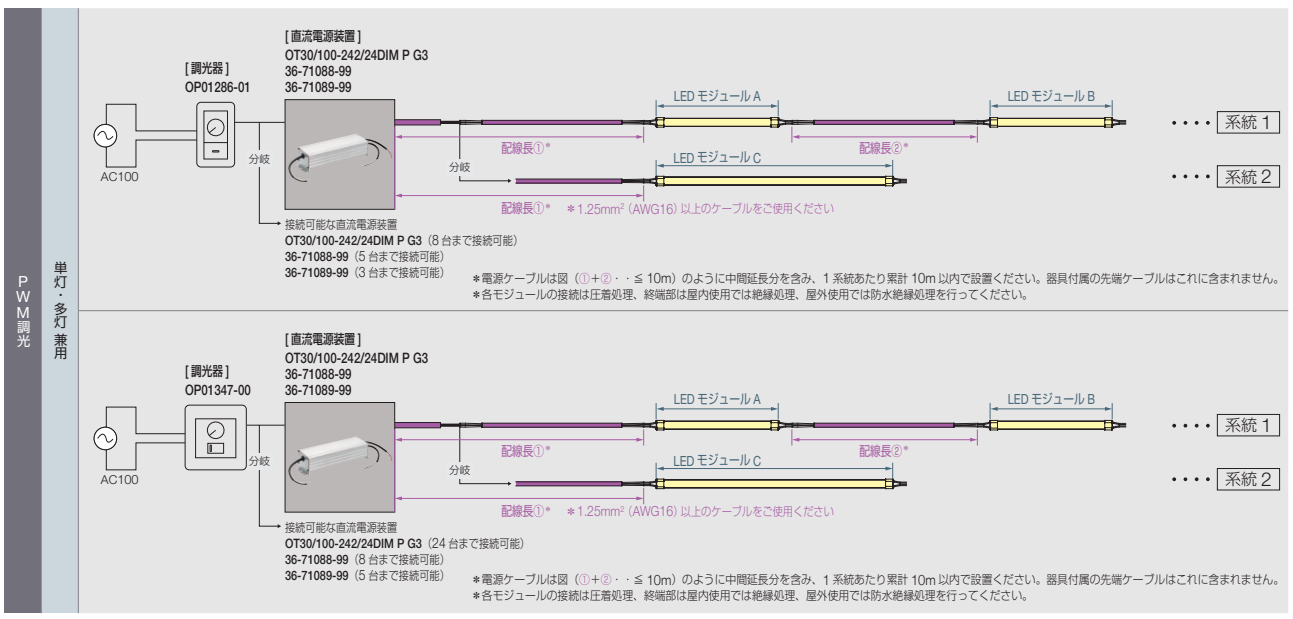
PWM調光

単灯・多灯兼用

[直流電源装置]
OT30/100-242/24DIM P G3
36-71088-99
36-71089-99

[調光器]
OP01286-01

AC100

分岐

LED モジュール A

LED モジュール B

・・・・ 系統 1

配線長①*

配線長②*

分岐

LED モジュール C

・・・・ 系統 2

配線長①* ＊1.25mm² (AWG16) 以上のケーブルをご使用ください

接続可能な直流電源装置
OT30/100-242/24DIM P G3（8 台まで接続可能）
36-71088-99（5 台まで接続可能）
36-71089-99（3 台まで接続可能）

＊電源ケーブルは図（①+②・・≦ 10m）のように中間延長分を含み、1 系統あたり累計 10m 以内で設置ください。器具付属の先端ケーブルはこれに含まれません。
＊各モジュールの接続は圧着処理、終端部は屋内使用では絶縁処理、屋外使用では防水絶縁処理を行ってください。

[直流電源装置]
OT30/100-242/24DIM P G3
36-71088-99
36-71089-99

[調光器]
OP01347-00

AC100

分岐

LED モジュール A

LED モジュール B

・・・・ 系統 1

配線長①*

配線長②*

分岐

LED モジュール C

・・・・ 系統 2

配線長①* ＊1.25mm² (AWG16) 以上のケーブルをご使用ください

接続可能な直流電源装置
OT30/100-242/24DIM P G3（24 台まで接続可能）
36-71088-99（8 台まで接続可能）
36-71089-99（5 台まで接続可能）

＊電源ケーブルは図（①+②・・≦ 10m）のように中間延長分を含み、1 系統あたり累計 10m 以内で設置ください。器具付属の先端ケーブルはこれに含まれません。
＊各モジュールの接続は圧着処理、終端部は屋内使用では絶縁処理、屋外使用では防水絶縁処理を行ってください。